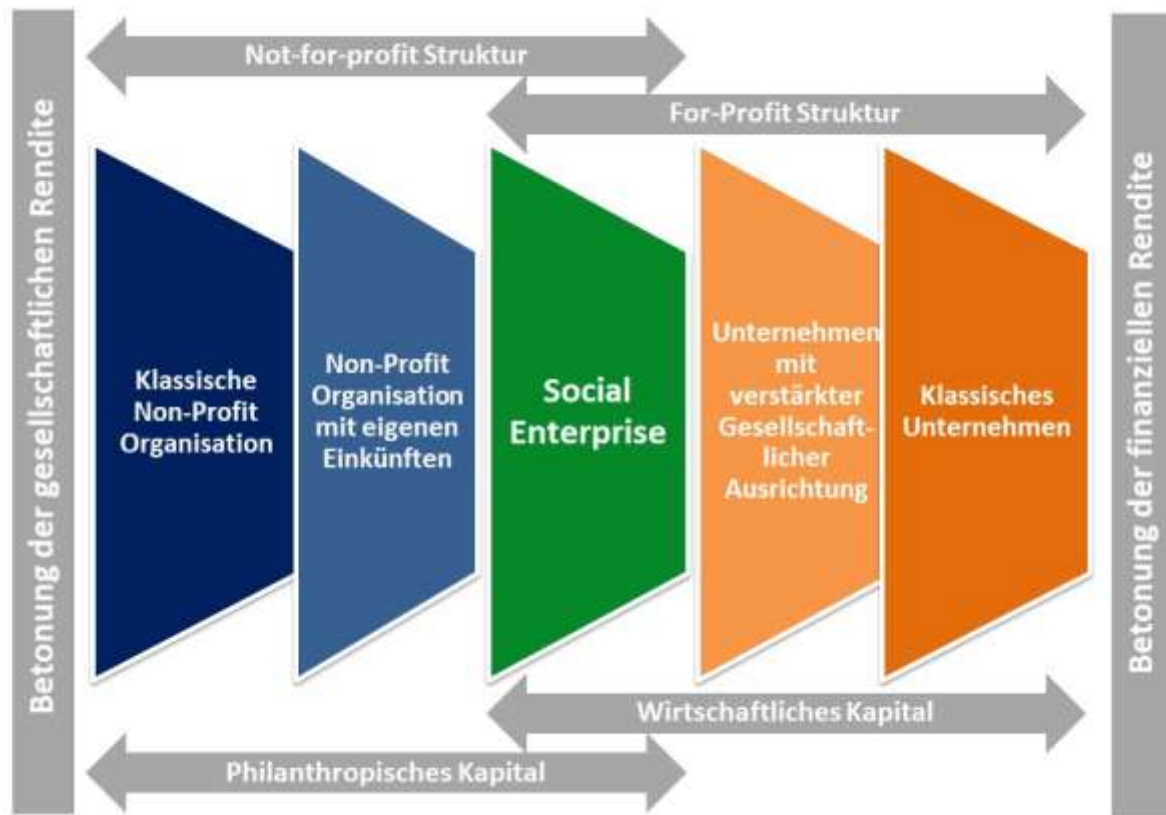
Betonung der gesellschaftlichen Rendite

Not-for-profit Struktur

For-Profit Struktur

Klassische Non-Profit Organisation

Non-Profit Organisation mit eigenen Einkünften

Social Enterprise

Unternehmen mit verstärkter Gesellschaftlicher Ausrichtung

Klassisches Unternehmen

Wirtschaftliches Kapital

Philanthropisches Kapital

Betonung der finanziellen Rendite